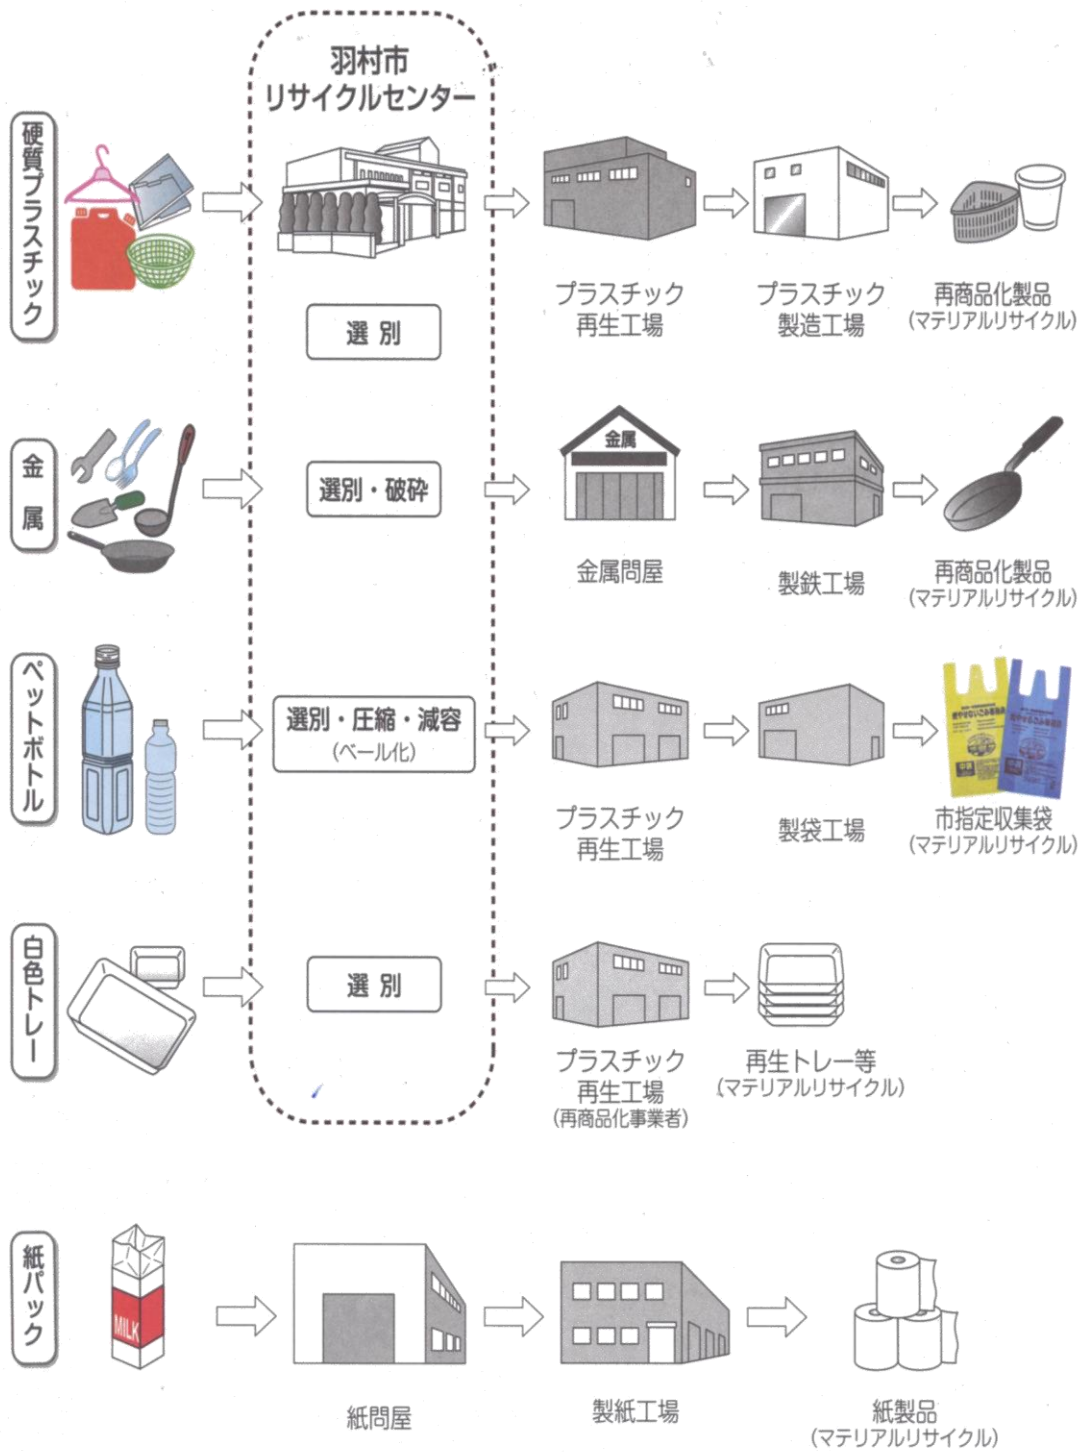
羽村市
リサイクルセンター

硬質プラスチック

選 別

プラスチック
再生工場

プラスチック
製造工場

再商品化製品
(マテリアルリサイクル)

金属

選別・破砕

金属

金属問屋

製鉄工場

再商品化製品
(マテリアルリサイクル)

ペットボトル

選別・圧縮・減容
(ベール化)

プラスチック
再生工場

製袋工場

市指定収集袋
(マテリアルリサイクル)

白色トレー

選 別

プラスチック
再生工場
(再商品化事業者)

再生トレー等
(マテリアルリサイクル)

紙パック

MILK

紙問屋

製紙工場

紙製品
(マテリアルリサイクル)